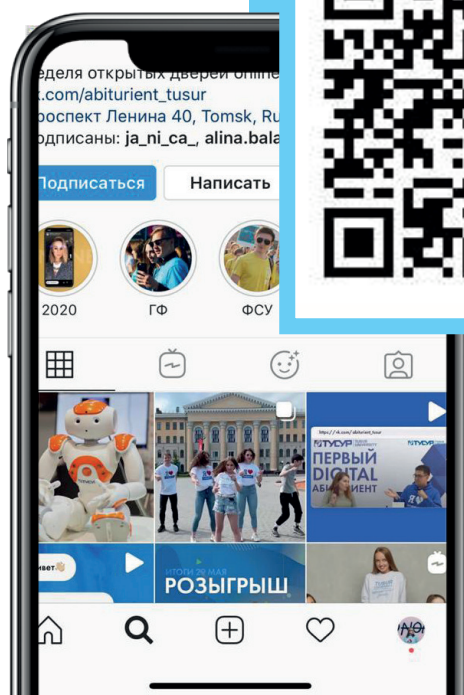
еделя открытых дверей online
k.com/abiturient_tusur
роспект Ленина 40, Tomsk, Ru
одписаны: ja_ni_ca_, alina.bala

Подписаться

Написать

2020

ГФ

ФСУ

https://vk.com/abiturient_tusur

ТУСУР

ТУСУР

ПЕРВЫЙ DIGITAL АБИТУРИЕНТ

ивет

ИТОГИ 29 МАЯ

РОЗЫГРЫШ